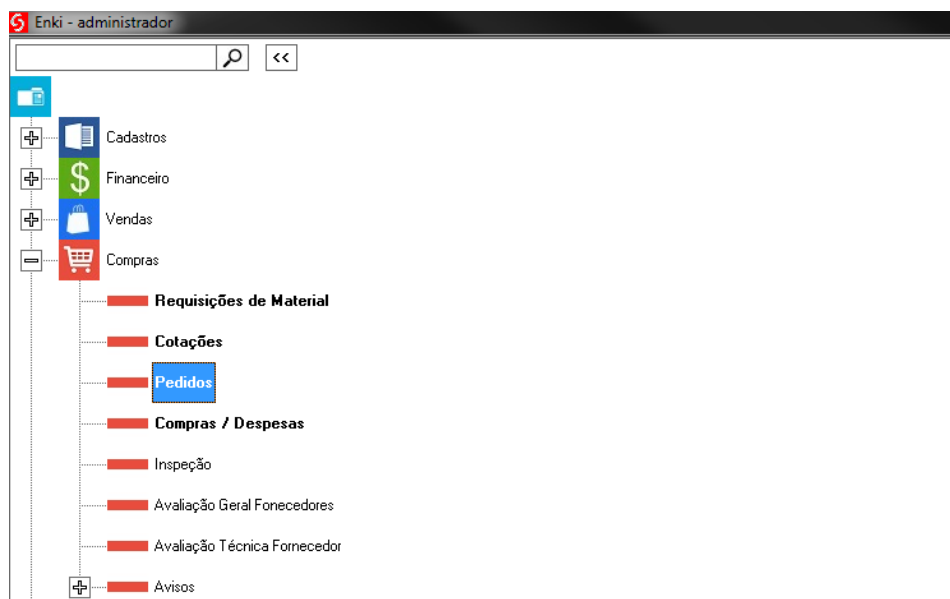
Enki - administrador

<<

Cadastros

Financeiro

Vendas

Compras

Requisições de Material

Cotações

Pedidos

Compras / Despesas

Inspeção

Avaliação Geral Fonecedores

Avaliação Técnica Fornecedor

Avisos